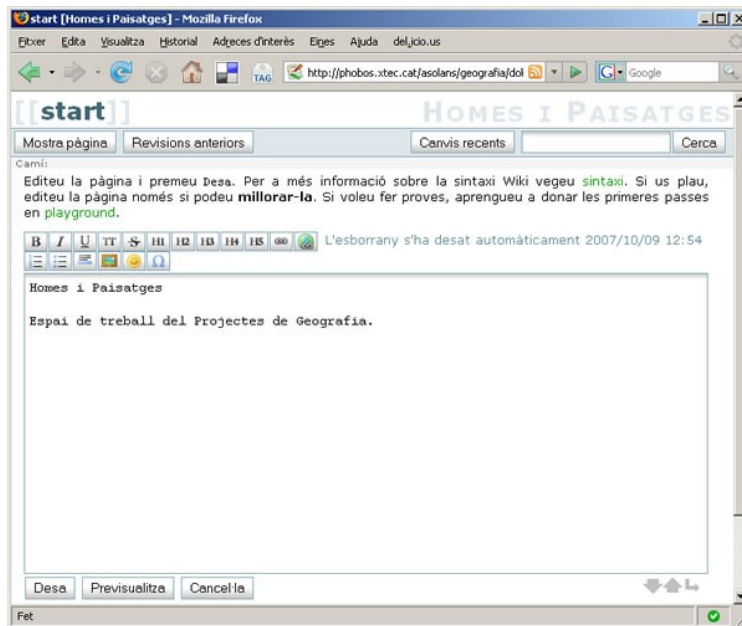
start [Homes i Paisatges] - Mozilla Firefox

Fitxer Edita Visualitza Historial Adreces d'interès Eines Ajuda del.icio.us

TAG http://phobos.xtec.cat/asolans/geografia/dol Google

[[start]] HOMES I PAISATGES

Mostra pàgina Revisions anteriors Canvis recents Cerca

Camí:

Editeu la pàgina i premeu Desa. Per a més informació sobre la sintaxi Wiki vegeu sintaxi. Si us plau, editeu la pàgina només si podeu millorar-la. Si voleu fer proves, aprengueu a donar les primeres passes en playground.

B I U TT S H1 H2 H3 H4 H5 Ω L'esborrany s'ha desat automàticament 2007/10/09 12:54

Homes i Paisatges

Espai de treball del Projectes de Geografia.

Desa Previsualitza Cancel·la

Fet